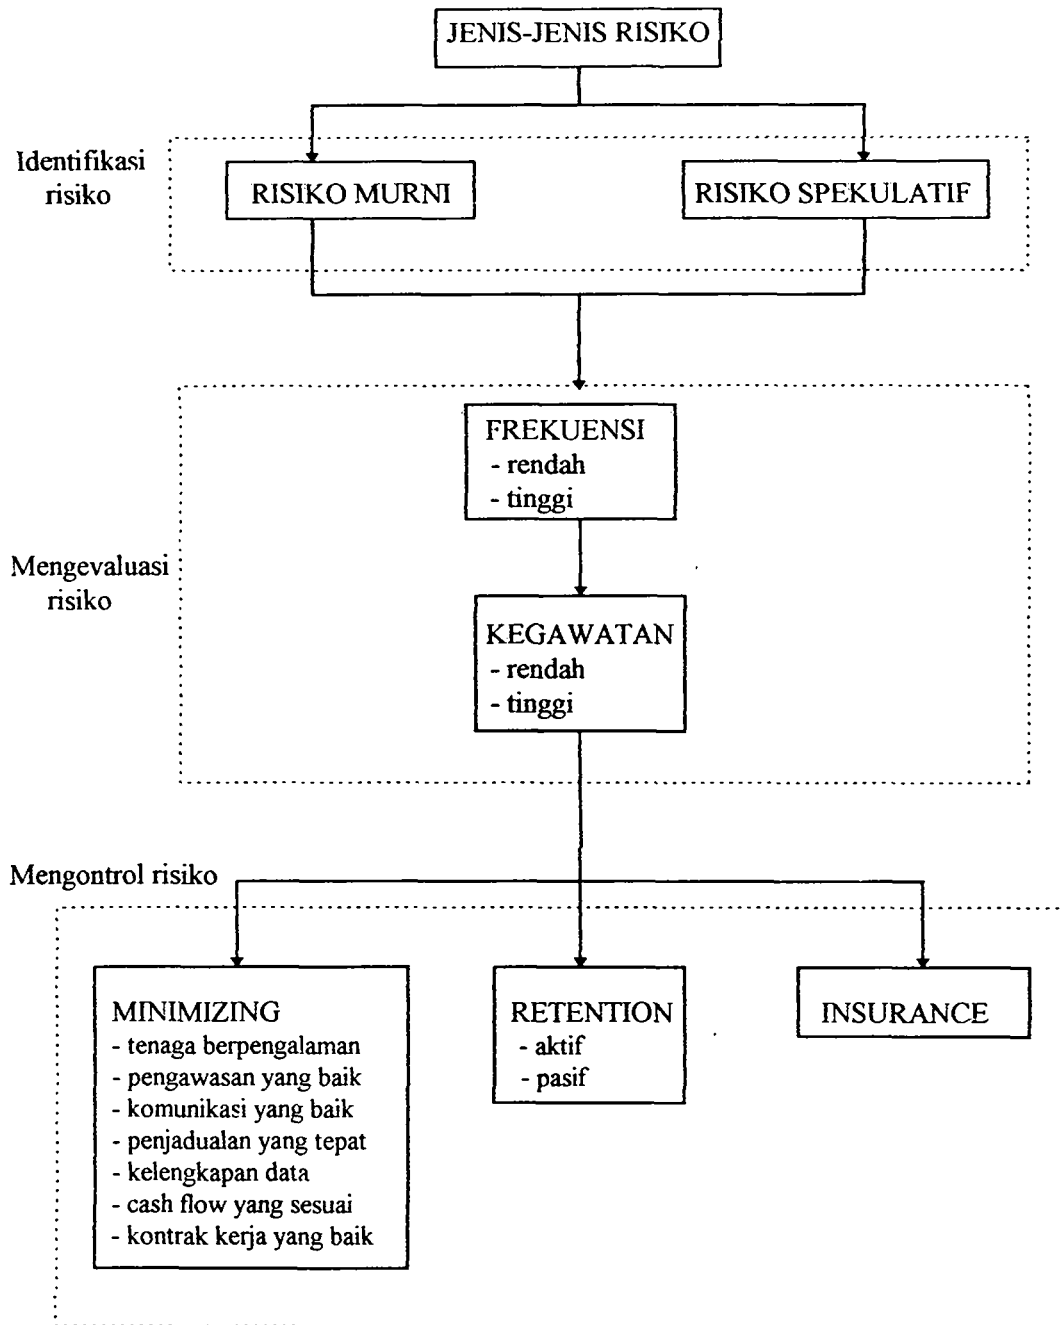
JENIS-JENIS RISIKO

Identifikasi risiko

RISIKO MURNI

RISIKO SPEKULATIF

FREKUENSI
- rendah
- tinggi

Mengevaluasi risiko

KEGAWATAN
- rendah
- tinggi

Mengontrol risiko

MINIMIZING
- tenaga berpengalaman
- pengawasan yang baik
- komunikasi yang baik
- penjadualan yang tepat
- kelengkapan data
- cash flow yang sesuai
- kontrak kerja yang baik

RETENTION
- aktif
- pasif

INSURANCE